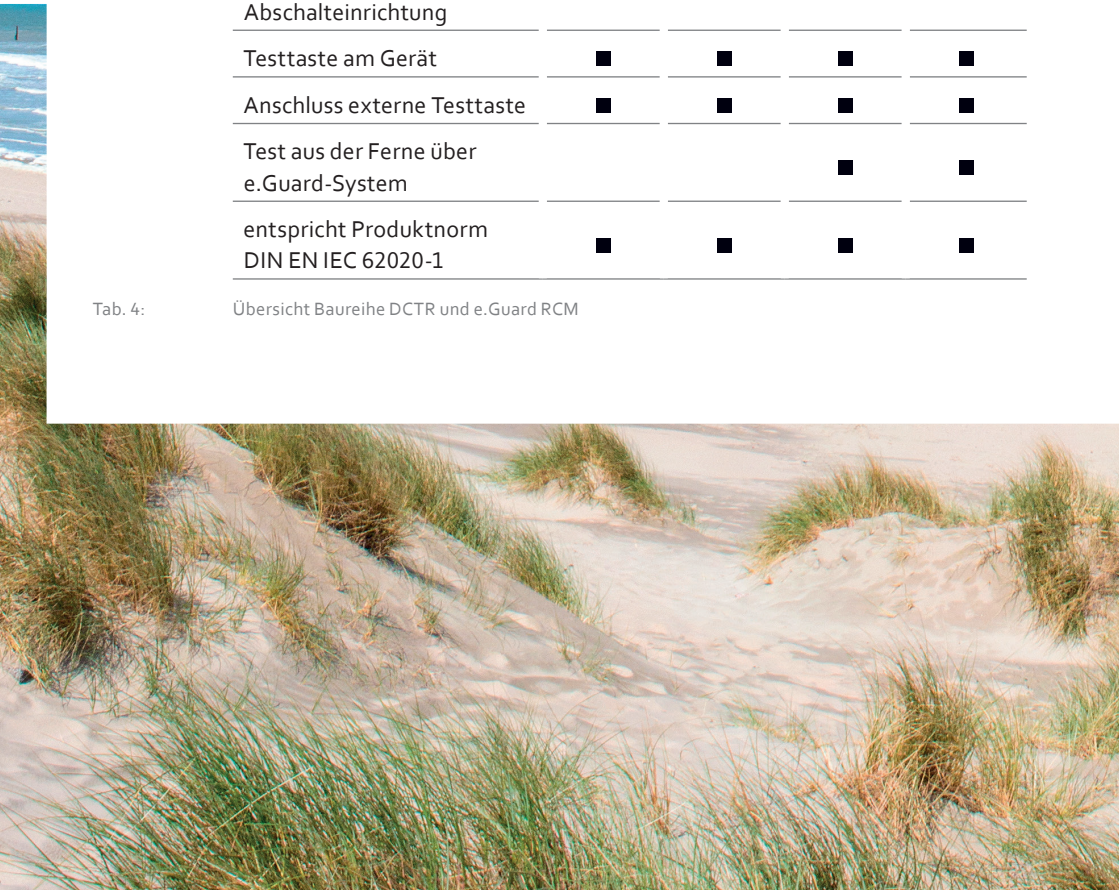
| Abschalteinrichtung | | | | |
|---|---|---|---|---|
| Testtaste am Gerät | ■ | ■ | ■ | ■ |
| Anschluss externe Testtaste | ■ | ■ | ■ | ■ |
| Test aus der Ferne über e.Guard-System | | | ■ | ■ |
| entspricht Produktnorm DIN EN IEC 62020-1 | ■ | ■ | ■ | ■ |

Tab. 4: Übersicht Baureihe DCTR und e.Guard RCM